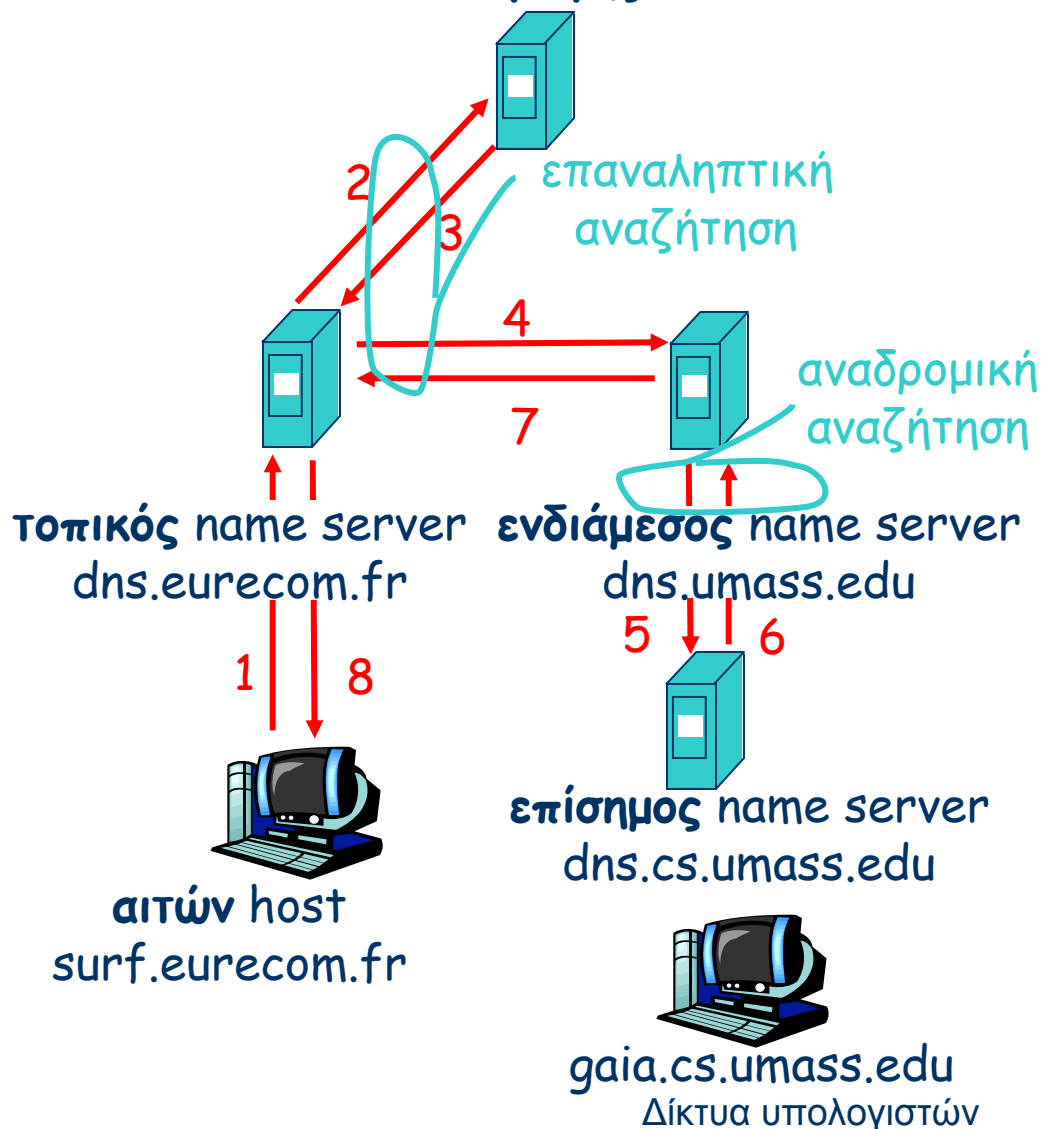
2
3
επαναληπτική αναζήτηση
4
7
αναδρομική αναζήτηση
**τοπικός** name server
dns.eurecom.fr
**ενδιάμεσος** name server
dns.umass.edu
5
6
1
8
**επίσημος** name server
dns.cs.umass.edu
**αιτών** host
surf.eurecom.fr
gaia.cs.umass.edu
Δίκτυα υπολογιστών